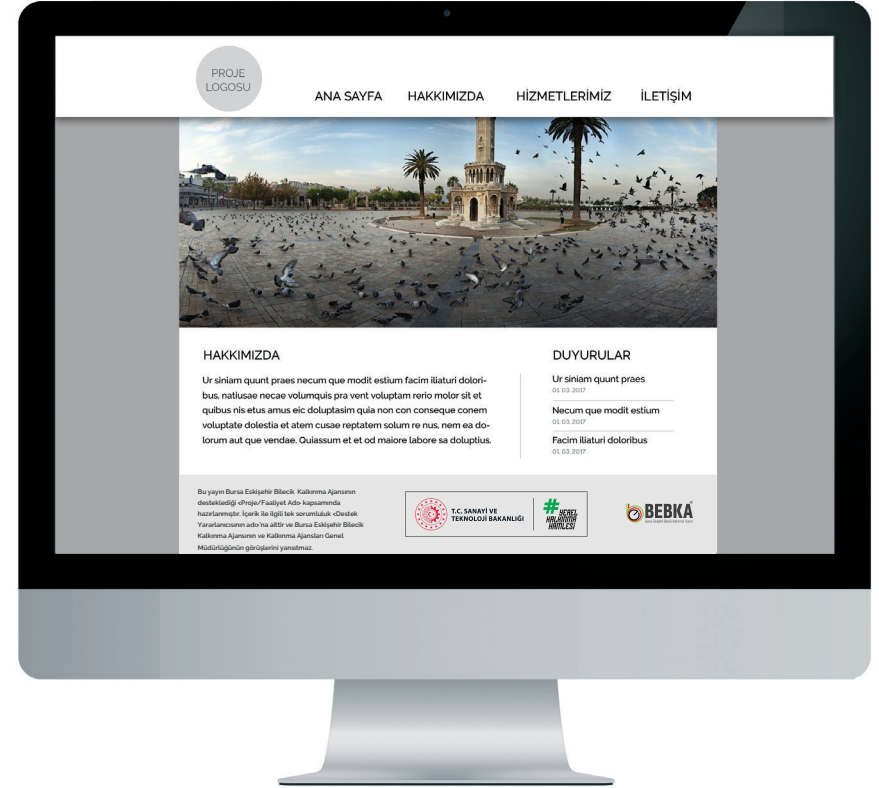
PROJE LOGOSU

ANA SAYFA HAKKIMIZDA HİZMETLERİMİZ İLETİŞİM

HAKKIMIZDA

Ur siniam quunt praes necum que modit estium facim iliaturi doloribus, natiusae necae volumquis pra vent voluptam rerio molor sit et quibus nis etus amus eic doluptasim quia non con conseque conem voluptate dolestia et atem cusae reptatem solum re nus, nem ea dolorum aut que vendae. Quiassum et et od maiore labore sa doluptius.

DUYURULAR

Ur siniam quunt praes
01.03.2017

Necum que modit estium
01.03.2017

Facim iliaturi doloribus
01.03.2017

Bu yayın Bursa Eskişehir Bilecik Kalkınma Ajansının desteklediği <Proje/Faaliyet Adı> kapsamında hazırlanmıştır. İçerik ile ilgili tek sorumluluk <Destek Yararlanıcısının adı>'na aittir ve Bursa Eskişehir Bilecik Kalkınma Ajansının ve Kalkınma Ajansları Genel Müdürlüğünün görüşlerini yansıtmaz.

T.C. SANAYİ VE TEKNOLOJİ BAKANLIĞI

# YEREL KALKINMA HAMLESİ

BEBKA